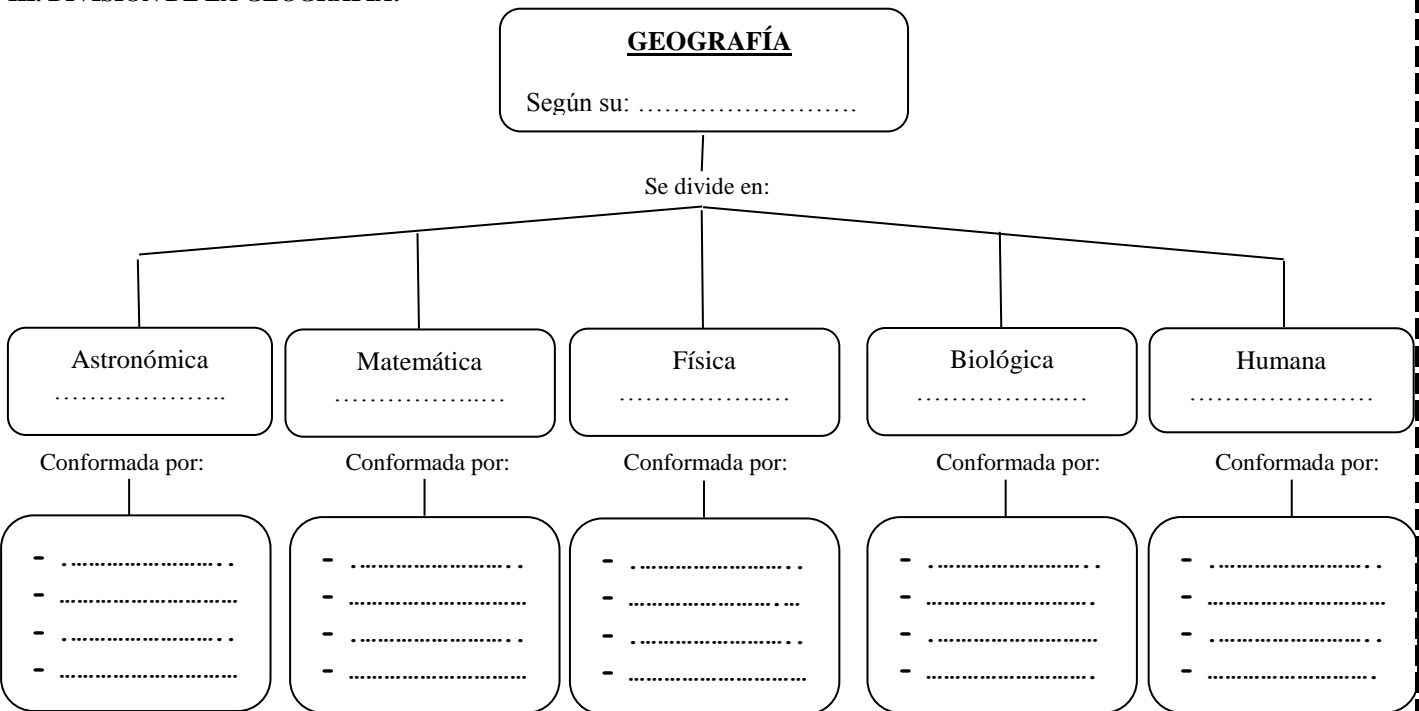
III. DIVISIÓN DE LA GEOGRAFÍA:

GEOGRAFÍA

Según su: ……………………

Se divide en:

Astronómica
………………..

Matemática
………………..

Física
………………..

Biológica
………………..

Humana
………………..

Conformada por:

- ……………………
- ……………………
- ……………………
- ……………………

Conformada por:

- ……………………
- ……………………
- ……………………
- ……………………

Conformada por:

- ……………………
- ……………………
- ……………………
- ……………………

Conformada por:

- ……………………
- ……………………
- ……………………
- ……………………

Conformada por:

- ……………………
- ……………………
- ……………………
- ……………………